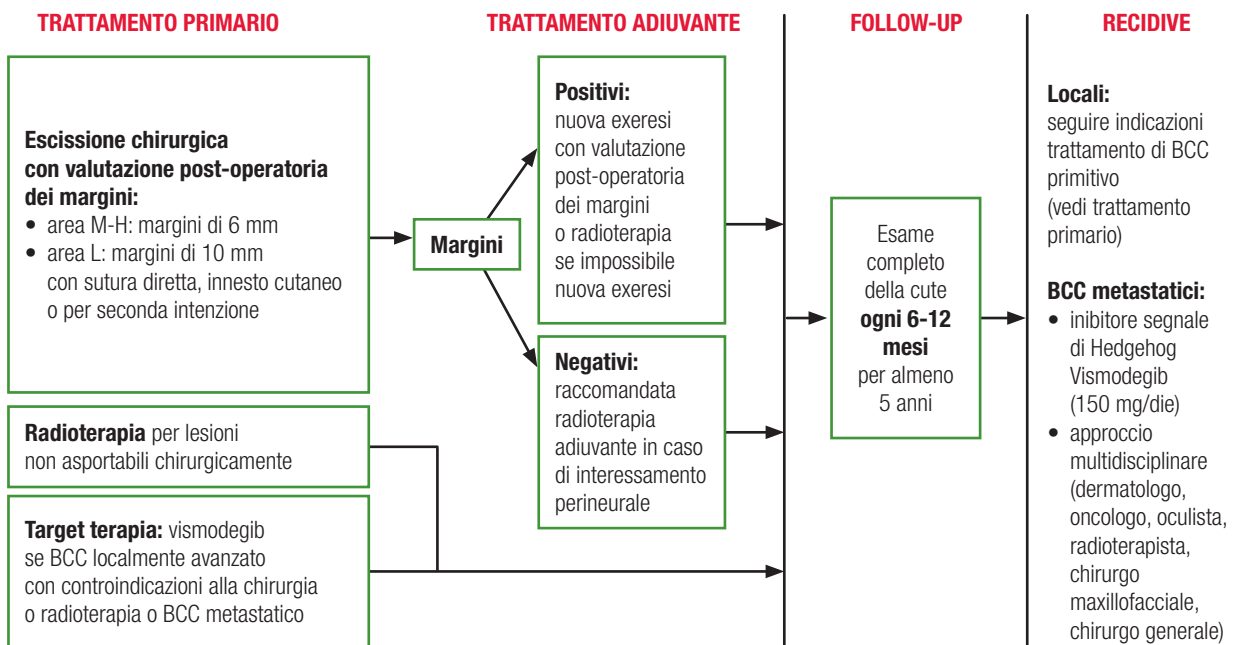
TRATTAMENTO PRIMARIO

TRATTAMENTO ADIUVANTE

FOLLOW-UP

RECIDIVE

Escissione chirurgica con valutazione post-operatoria dei margini:
• area M-H: margini di 6 mm
• area L: margini di 10 mm con sutura diretta, innesto cutaneo o per seconda intenzione

Margini

Positivi: nuova exeresi con valutazione post-operatoria dei margini o radioterapia se impossibile nuova exeresi

Negativi: raccomandata radioterapia adiuvante in caso di interessamento perineurale

Radioterapia per lesioni non asportabili chirurgicamente

Target terapia: vismodegib se BCC localmente avanzato con controindicazioni alla chirurgia o radioterapia o BCC metastatico

Esame completo della cute ogni 6-12 mesi per almeno 5 anni

Locali: seguire indicazioni trattamento di BCC primitivo (vedi trattamento primario)

BCC metastatici:
• inibitore segnale di Hedgehog Vismodegib (150 mg/die)
• approccio multidisciplinare (dermatologo, oncologo, oculista, radioterapista, chirurgo maxillofacciale, chirurgo generale)